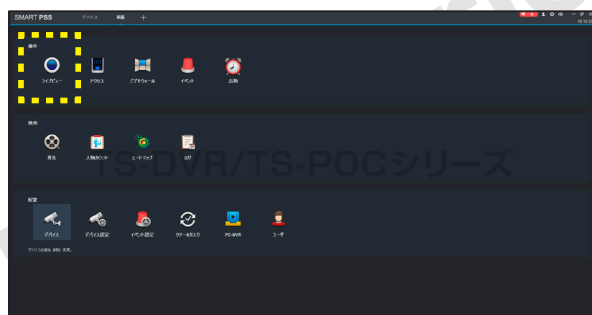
SMART PSS デバイス 新規 +

操作

ライブビュー アクセス ビデオウォール イベント 出勤

検索

再生 人物カウント ヒートマップ ログ

TS-DVR/TS-POCシリーズ

設定

デバイス デバイス設定 イベント設定 ツアー&タスク PC-NVR ユーザ

デバイスの追加、削除、変更。